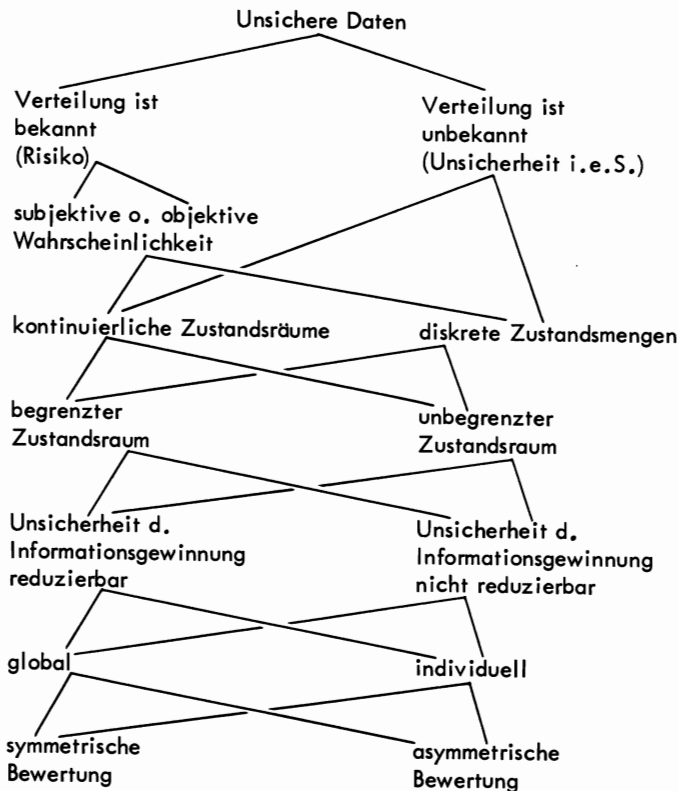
Unsichere Daten

Verteilung ist bekannt (Risiko)

Verteilung ist unbekannt (Unsicherheit i.e.S.)

subjektive o. objektive Wahrscheinlichkeit

kontinuierliche Zustandsräume

diskrete Zustandsmengen

begrenzter Zustandsraum

unbegrenzter Zustandsraum

Unsicherheit d. Informationsgewinnung reduzierbar

Unsicherheit d. Informationsgewinnung nicht reduzierbar

global

individuell

symmetrische Bewertung

asymmetrische Bewertung